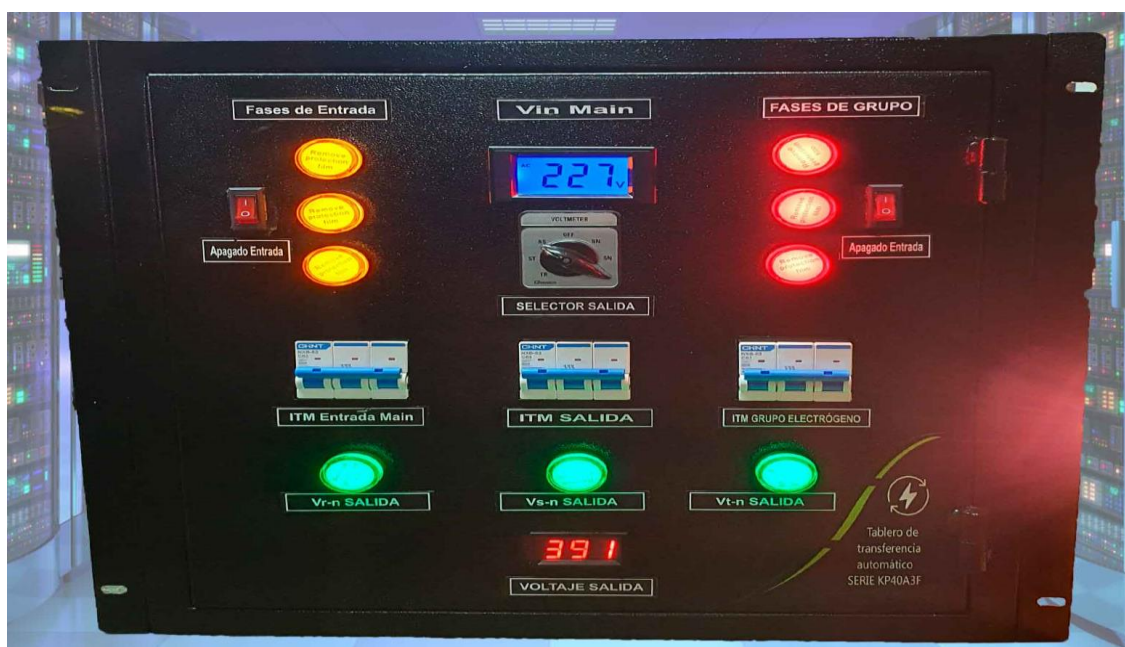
Fases de Entrada

Vin Main

FASES DE GRUPO

227V

VOLTMETER

OFF

Apagado Entrada

SELECTOR SALIDA

Apagado Entrada

CHINT

CHINT

CHINT

ITM Entrada Main

ITM SALIDA

ITM GRUPO ELECTRÓGENO

Vr-n SALIDA

Vs-n SALIDA

Vt-n SALIDA

391

VOLTAJE SALIDA

Tablero de transferencia automático SERIE KP40A3F